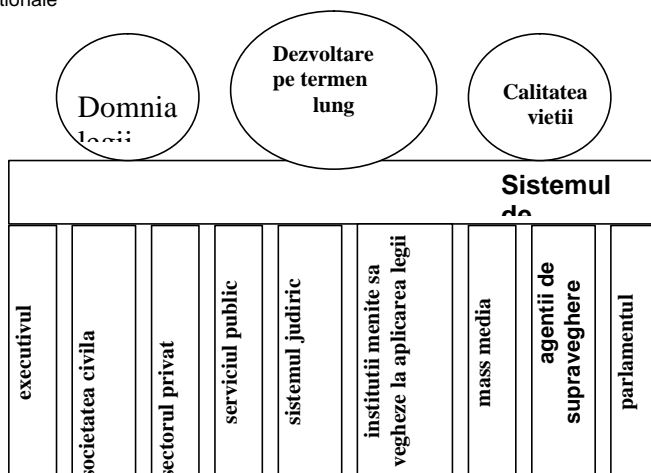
ționale

Domnia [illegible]

Dezvoltare pe termen lung

Calitatea vietii

Sistemul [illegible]

executivul

societatea civila

sectorul privat

serviciul public

sistemul judiric

institutii menite sa vegheze la aplicarea legii

mass media

agentii de supraveghere

parlamentul